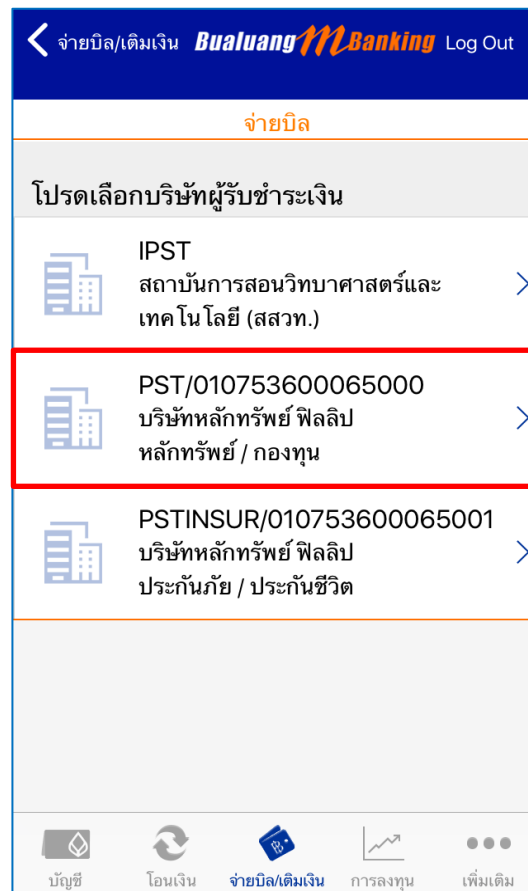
จ่ายบิล/เติมเงิน Bualuang M Banking Log Out

จ่ายบิล

โปรดเลือกบริษัทผู้รับชำระเงิน

IPST
สถาบันการสอนวิทยาศาสตร์และเทคโนโลยี (สสวท.)

PST/010753600065000
บริษัทหลักทรัพย์ ฟิลลิป
หลักทรัพย์ / กองทุน

PSTINSUR/010753600065001
บริษัทหลักทรัพย์ ฟิลลิป
ประกันภัย / ประกันชีวิต

บัญชี
โอนเงิน
จ่ายบิล/เติมเงิน
การลงทุน
เพิ่มเติม